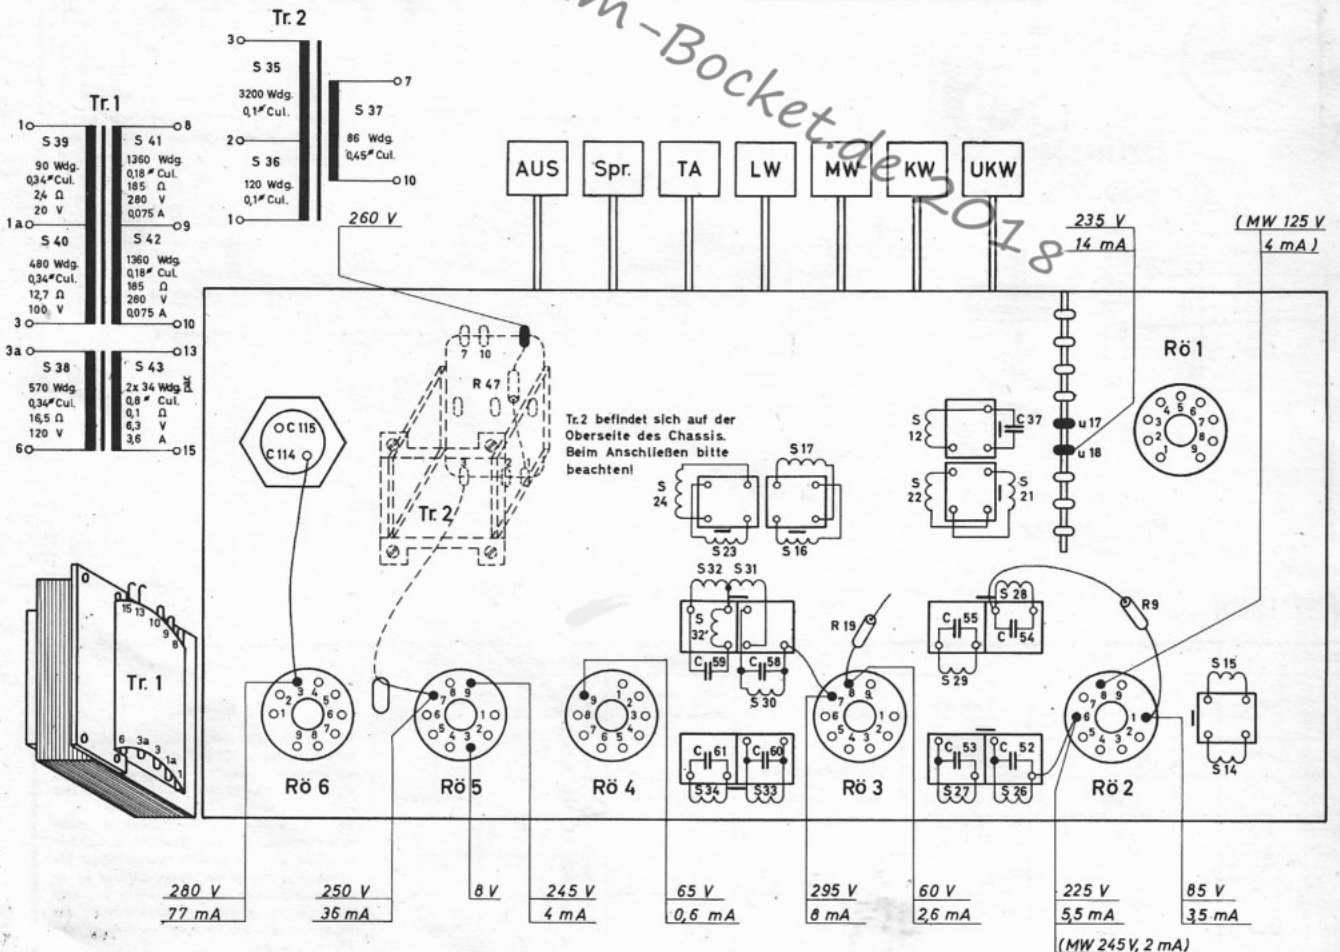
m-Bocket.de 2018

Tr. 2
3
S 35
3200 Wdg.
0,1 Cul.
2
S 36
120 Wdg.
0,1 Cul.
1
7
S 37
86 Wdg.
0,45 Cul.
10

Tr. 1
1
S 39
90 Wdg.
0,34 Cul.
2,4 Ω
20 V
1a
S 40
480 Wdg.
0,34 Cul.
12,7 Ω
100 V
3
3a
S 38
570 Wdg.
0,34 Cul.
16,5 Ω
120 V
6
8
S 41
1360 Wdg.
0,18 Cul.
185 Ω
280 V
0,075 A
9
S 42
1360 Wdg.
0,18 Cul.
185 Ω
280 V
0,075 A
10
13
S 43
2x 34 Wdg.
0,8 Cul.
0,1 Ω
6,3 V
3,6 A
15

AUS
Spr.
TA
LW
MW
KW
UKW

260 V
235 V
14 mA
(MW 125 V
4 mA)

7 10
R 47
Tr. 2

Tr.2 befindet sich auf der Oberseite des Chassis. Beim Anschließen bitte beachten!

C 115
C 114
S 24
S 23
S 17
S 16
S 12
C 37
S 22
S 21
u 17
u 18
Rö 1
S 32 S 31
S 32'
C 59
C 58
S 30
R 19
C 55
S 28
C 54
S 29
R 9
S 15
S 14
C 61
C 60
S 34
S 33
C 53
C 52
S 27
S 26

Tr. 1
15 13 10 9 8
6 3a 3 1a 1

Rö 6
Rö 5
Rö 4
Rö 3
Rö 2

280 V
77 mA
250 V
36 mA
8 V
245 V
4 mA
65 V
0,6 mA
295 V
8 mA
60 V
2,6 mA
225 V
5,5 mA
85 V
3,5 mA
(MW 245 V, 2 mA)